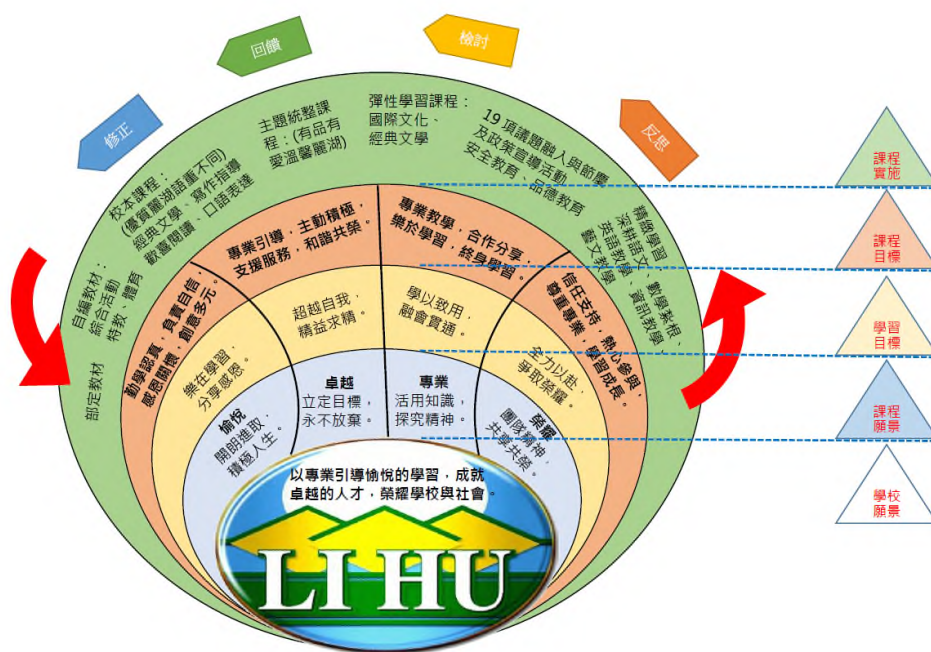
修正

回饋

檢討

反思

課程實施

課程目標

學習目標

課程願景

學校願景

校本課程：(優質麗湖語重不同)經典文學、寫作指導、歡喜閱讀、口語表達

主題統整課程：(有品有愛溫馨麗湖)

彈性學習課程：國際文化、經典文學

19項議題融入與節慶及政策宣導活動、安全教育、品德教育

精緻學習深耕語文、數學教學、英語教學、資訊教學、藝文教學

自編教材：綜合活動、特教、體育

部定教材

專業引導，主動積極，支援服務，和諧共榮。

專業教學，合作分享，樂於學習，終身學習。

信任支持，熱心參與，尊重專業，歸屬成長。

勤學認真，負責自信，感恩關懷，創意多元。

超越自我，精益求精。

學以致用，融會貫通。

全力以赴，爭取榮耀。

樂在學習，分享感恩。

愉悅
開朗進取，積極人生。

卓越
立定目標，永不放棄。

專業
活用知識，探究精神。

榮耀
團隊精神，共學共榮。

以專業引導愉悅的學習，成就卓越的人才，榮耀學校與社會。

LI HU